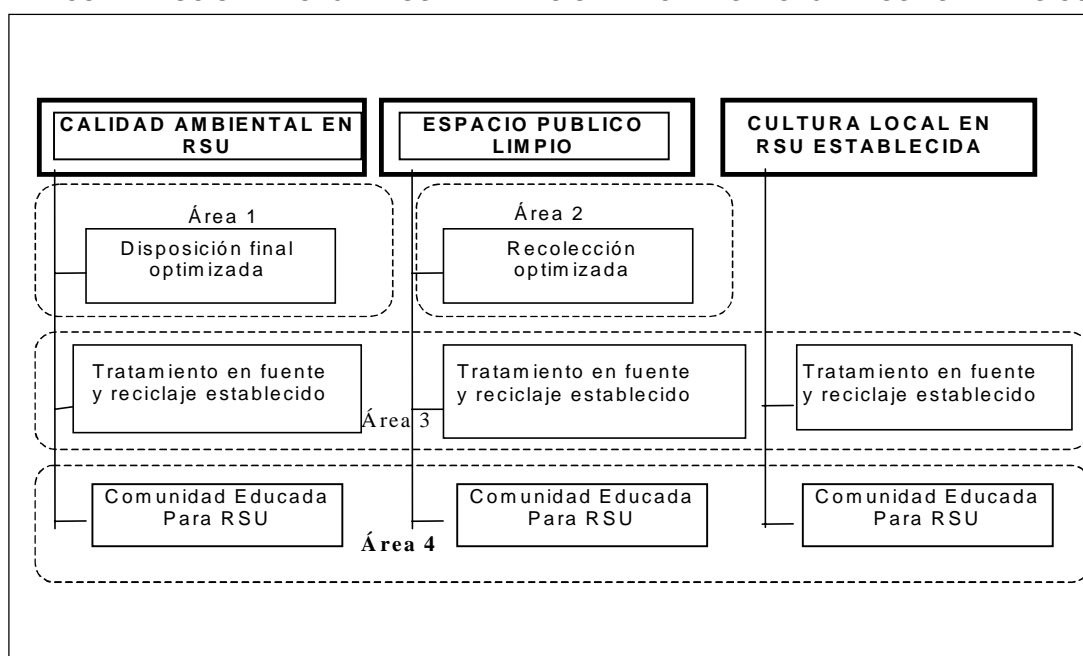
CALIDAD AMBIENTAL EN RSU

ESPACIO PUBLICO LIMPIO

CULTURA LOCAL EN RSU ESTABLECIDA

Área 1

Disposición final optimizada

Área 2

Recolección optimizada

Tratamiento en fuente y reciclaje establecido

Tratamiento en fuente y reciclaje establecido

Tratamiento en fuente y reciclaje establecido

Área 3

Comunidad Educada Para RSU

Comunidad Educada Para RSU

Comunidad Educada Para RSU

Área 4